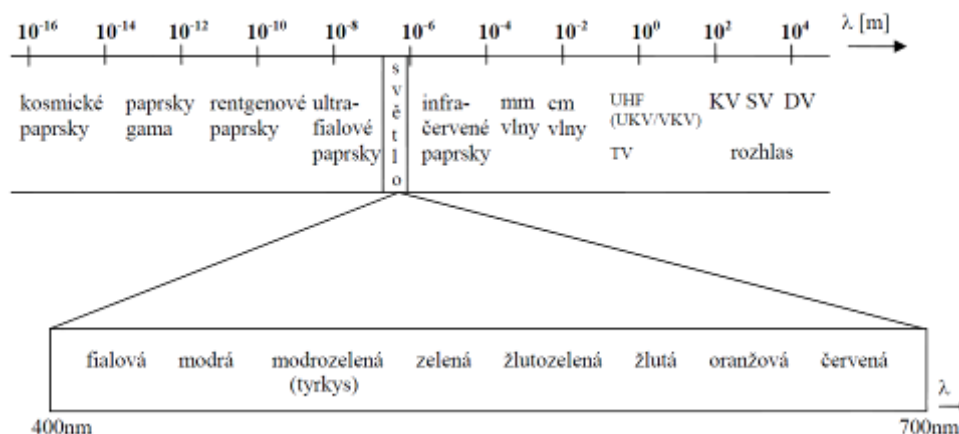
$10^{-16}$ $10^{-14}$ $10^{-12}$ $10^{-10}$ $10^{-8}$ $10^{-6}$ $10^{-4}$ $10^{-2}$ $10^{0}$ $10^{2}$ $10^{4}$ $\lambda$ [m]

kosmické paprsky

paprsky gama

rentgenové paprsky

ultrafialové paprsky

světlo

infračervené paprsky

mm vlny

cm vlny

UHF (UKV/VKV) TV

KV SV DV rozhlas

fialová modrá modrozelená (tyrkys) zelená žlutozelená žlutá oranžová červená

$\lambda$

400nm

700nm